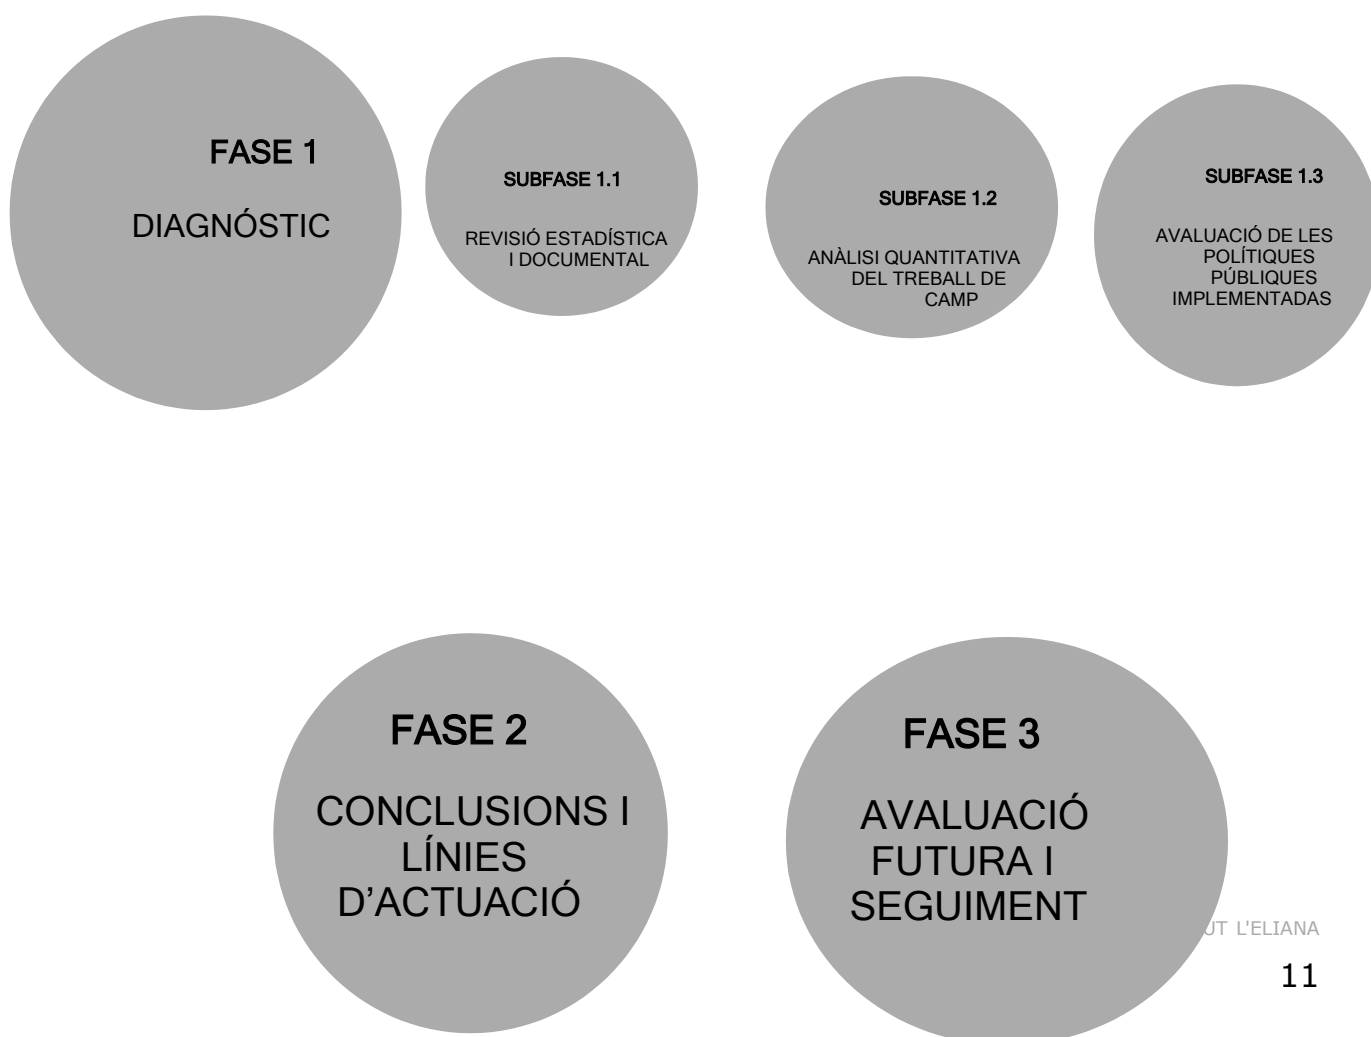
FASE 1

DIAGNÓSTIC

SUBFASE 1.1

REVISIÓ ESTADÍSTICA I DOCUMENTAL

SUBFASE 1.2

ANÀLISI QUANTITATIVA DEL TREBALL DE CAMP

SUBFASE 1.3

AVALUACIÓ DE LES POLÍTIQUES PÚBLIQUES IMPLEMENTADAS

FASE 2

CONCLUSIONS I LÍNIES D'ACTUACIÓ

FASE 3

AVALUACIÓ FUTURA I SEGUIMENT

UT L'ELIANA

11